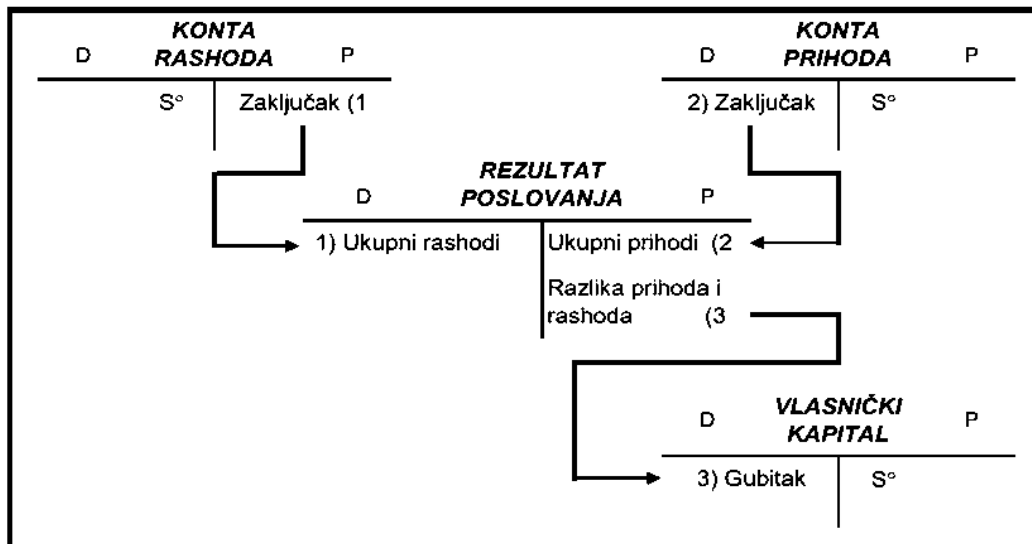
D **KONTA RASHODA** P

S° | Zaključak (1

D **KONTA PRIHODA** P

2) Zaključak | S°

D **REZULTAT POSLOVANJA** P

1) Ukupni rashodi | Ukupni prihodi (2

Razlika prihoda i rashoda (3

D **VLASNIČKI KAPITAL** P

3) Gubitak | S°